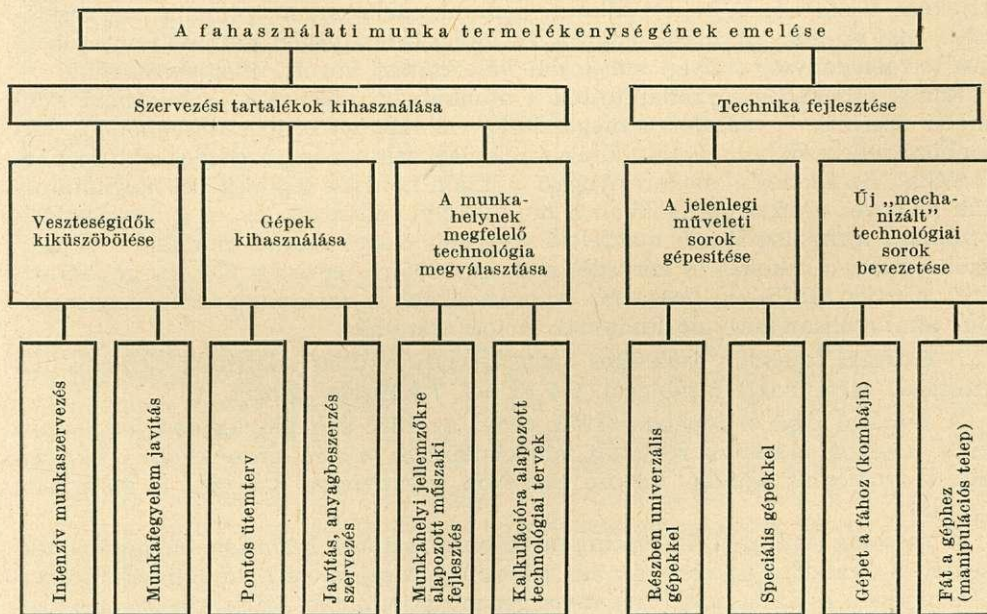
A fahasználati munka termelékenységének emelése

Szervezési tartalékok kihasználása

Technika fejlesztése

Veszteségidők kiküszöbölése

Gépek kihasználása

A munkahelynek megfelelő technológia megválasztása

A jelenlegi műveleti sorok gépesitése

Új „mechanizált" technológiai sorok bevezetése

Intenzív munkaszervezés

Munkafegyelem javítás

Pontos ütemterv

Javítás, anyagbeszerzés szervezés

Munkahelyi jellemzőkre alapozott műszaki fejlesztés

Kalkulációra alapozott technológiai tervek

Részben univerzális gépekkel

Speciális gépekkel

Gépet a fához (kombájn)

Fát a géphez (manipulációs telep)